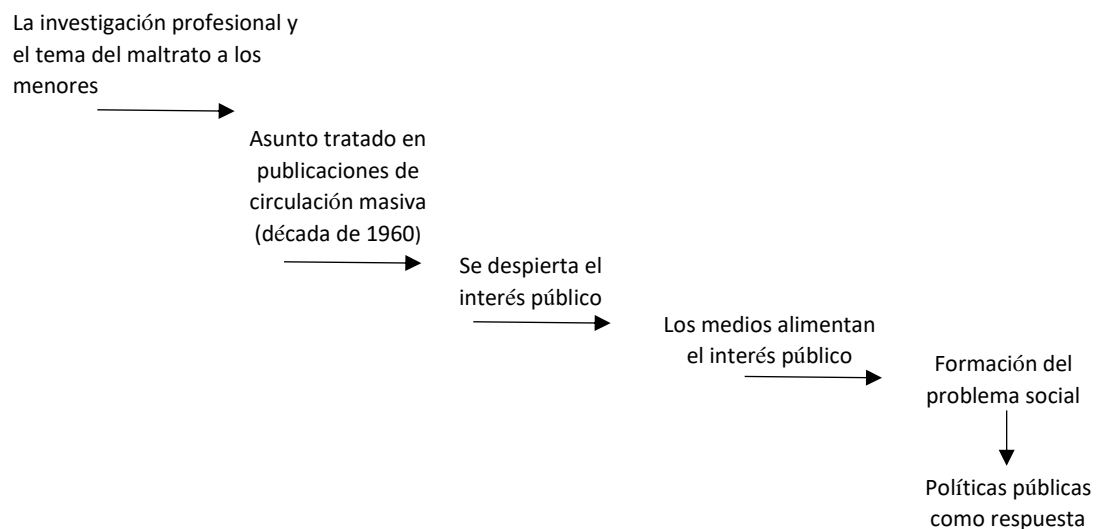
La investigación profesional y el tema del maltrato a los menores

Asunto tratado en publicaciones de circulación masiva (década de 1960)

Se despierta el interés público

Los medios alimentan el interés público

Formación del problema social

Políticas públicas como respuesta